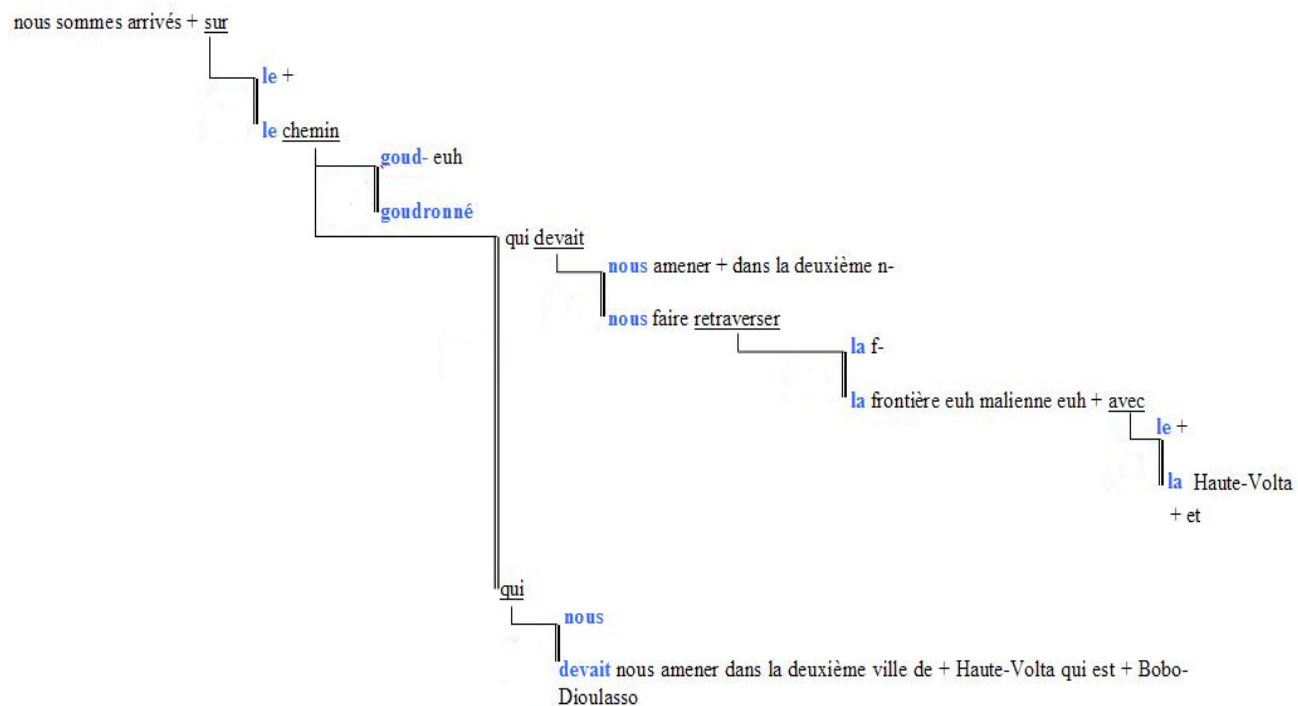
nous sommes arrivés + sur

le +

le chemin

goud- euh

goudronné

qui devait

nous amener + dans la deuxième n-

nous faire retraverser

la f-

la frontière euh malienne euh + avec

le +

la Haute-Volta

+ et

qui

nous

devait nous amener dans la deuxième ville de + Haute-Volta qui est + Bobo-Dioulasso